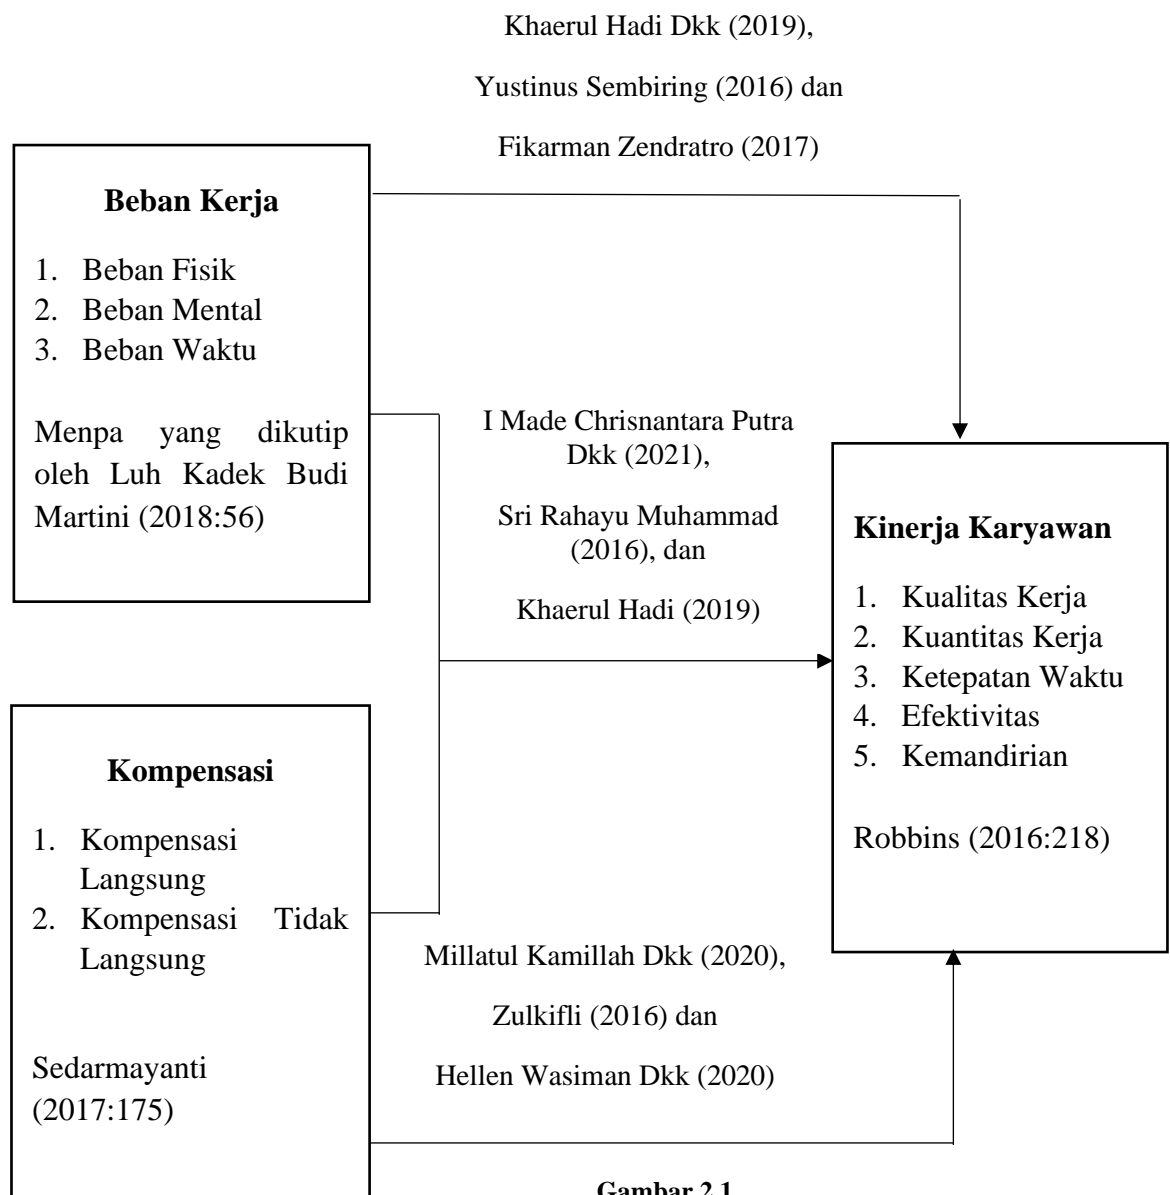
Khaerul Hadi Dkk (2019),

Yustinus Sembiring (2016) dan

Fikarman Zendratro (2017)

**Beban Kerja**

1. Beban Fisik
2. Beban Mental
3. Beban Waktu

Menpa yang dikutip oleh Luh Kadek Budi Martini (2018:56)

I Made Chrisnantara Putra Dkk (2021),

Sri Rahayu Muhammad (2016), dan

Khaerul Hadi (2019)

**Kinerja Karyawan**

1. Kualitas Kerja
2. Kuantitas Kerja
3. Ketepatan Waktu
4. Efektivitas
5. Kemandirian

Robbins (2016:218)

**Kompensasi**

1. Kompensasi Langsung
2. Kompensasi Tidak Langsung

Sedarmayanti (2017:175)

Millatul Kamillah Dkk (2020),

Zulkifli (2016) dan

Hellen Wasiman Dkk (2020)

**Gambar 2.1**